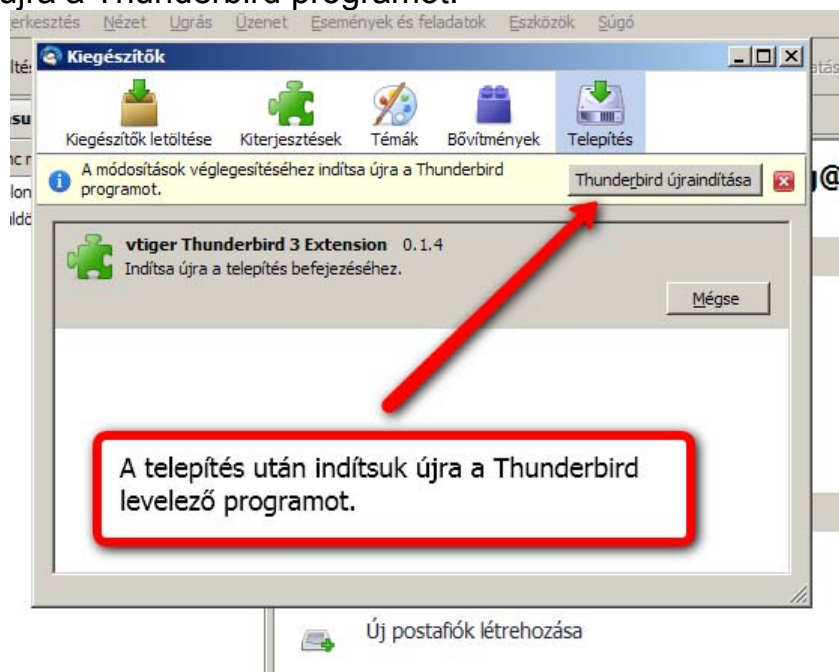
újra a Thunderbird programot.

erkesztés Nézet Ugrás Üzenet Események és feladatok Eszközök Súgó

Kiegészítők

Kiegészítők letöltése Kiterjesztések Témák Bővítmények Telepítés

A módosítások véglegesítéséhez indítsa újra a Thunderbird programot.

Thunderbird újraindítása

vtiger Thunderbird 3 Extension 0.1.4
Indítsa újra a telepítés befejezéséhez.

Mégse

A telepítés után indítsuk újra a Thunderbird levelező programot.

Új postafiók létrehozása